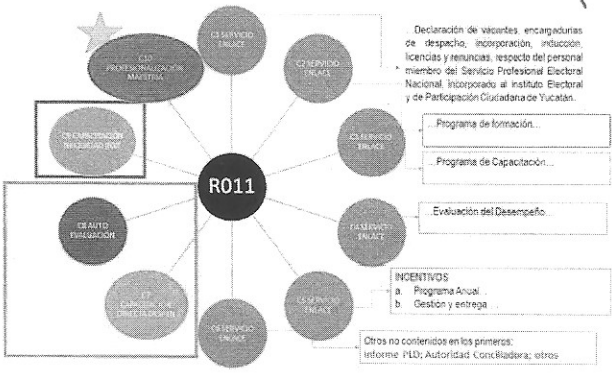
C10 PROFESIONALIZACIÓN MAESTRÍA

C1 SERVICIO ENLACE

C2 SERVICIO ENLACE

Declaración de vacantes, encargadurías de despacho, incorporación, inducción, licencias y renuncias, respecto del personal miembro del Servicio Profesional Electoral Nacional, incorporado al Instituto Electoral y de Participación Ciudadana de Yucatán.

C9 CAPACITACIÓN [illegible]

C3 SERVICIO ENLACE

...Programa de formación...

...Programa de Capacitación...

R011

C8 AUTO EVALUACIÓN

C4 SERVICIO ENLACE

...Evaluación del Desempeño...

C7 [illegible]

INCENTIVOS
a. Programa Anual
b. Gestión y entrega

C5 SERVICIO ENLACE

C6 SERVICIO ENLACE

Otros no contenidos en los primeros:
Informe PLD; Autoridad Conciliadora; otros